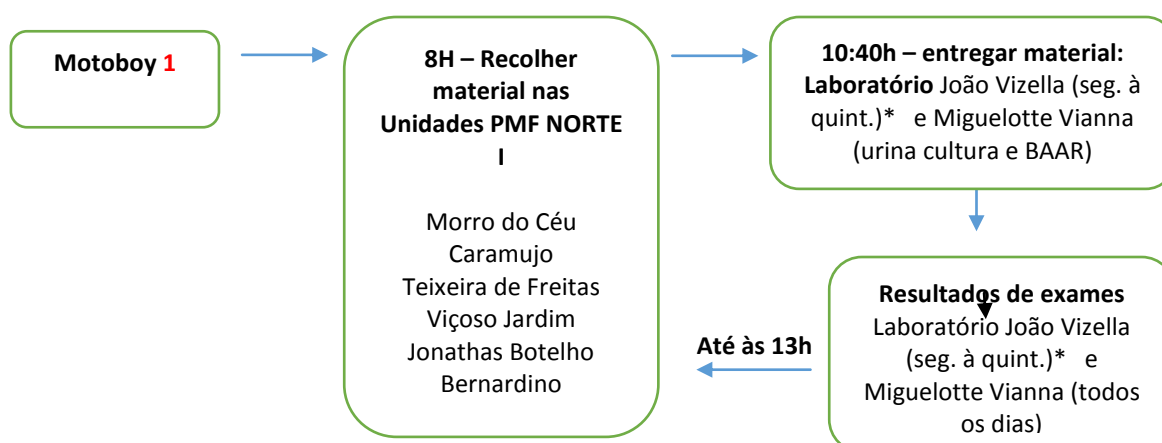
Motoboy 1

8H – Recolher material nas Unidades PMF NORTE I

Morro do Céu
Caramujo
Teixeira de Freitas
Viçoso Jardim
Jonathas Botelho
Bernardino

10:40h – entregar material: Laboratório João Vizella (seg. à quint.)* e Miguelotte Vianna (urina cultura e BAAR)

Resultados de exames
Laboratório João Vizella (seg. à quint.)* e Miguelotte Vianna (todos os dias)

Até às 13h